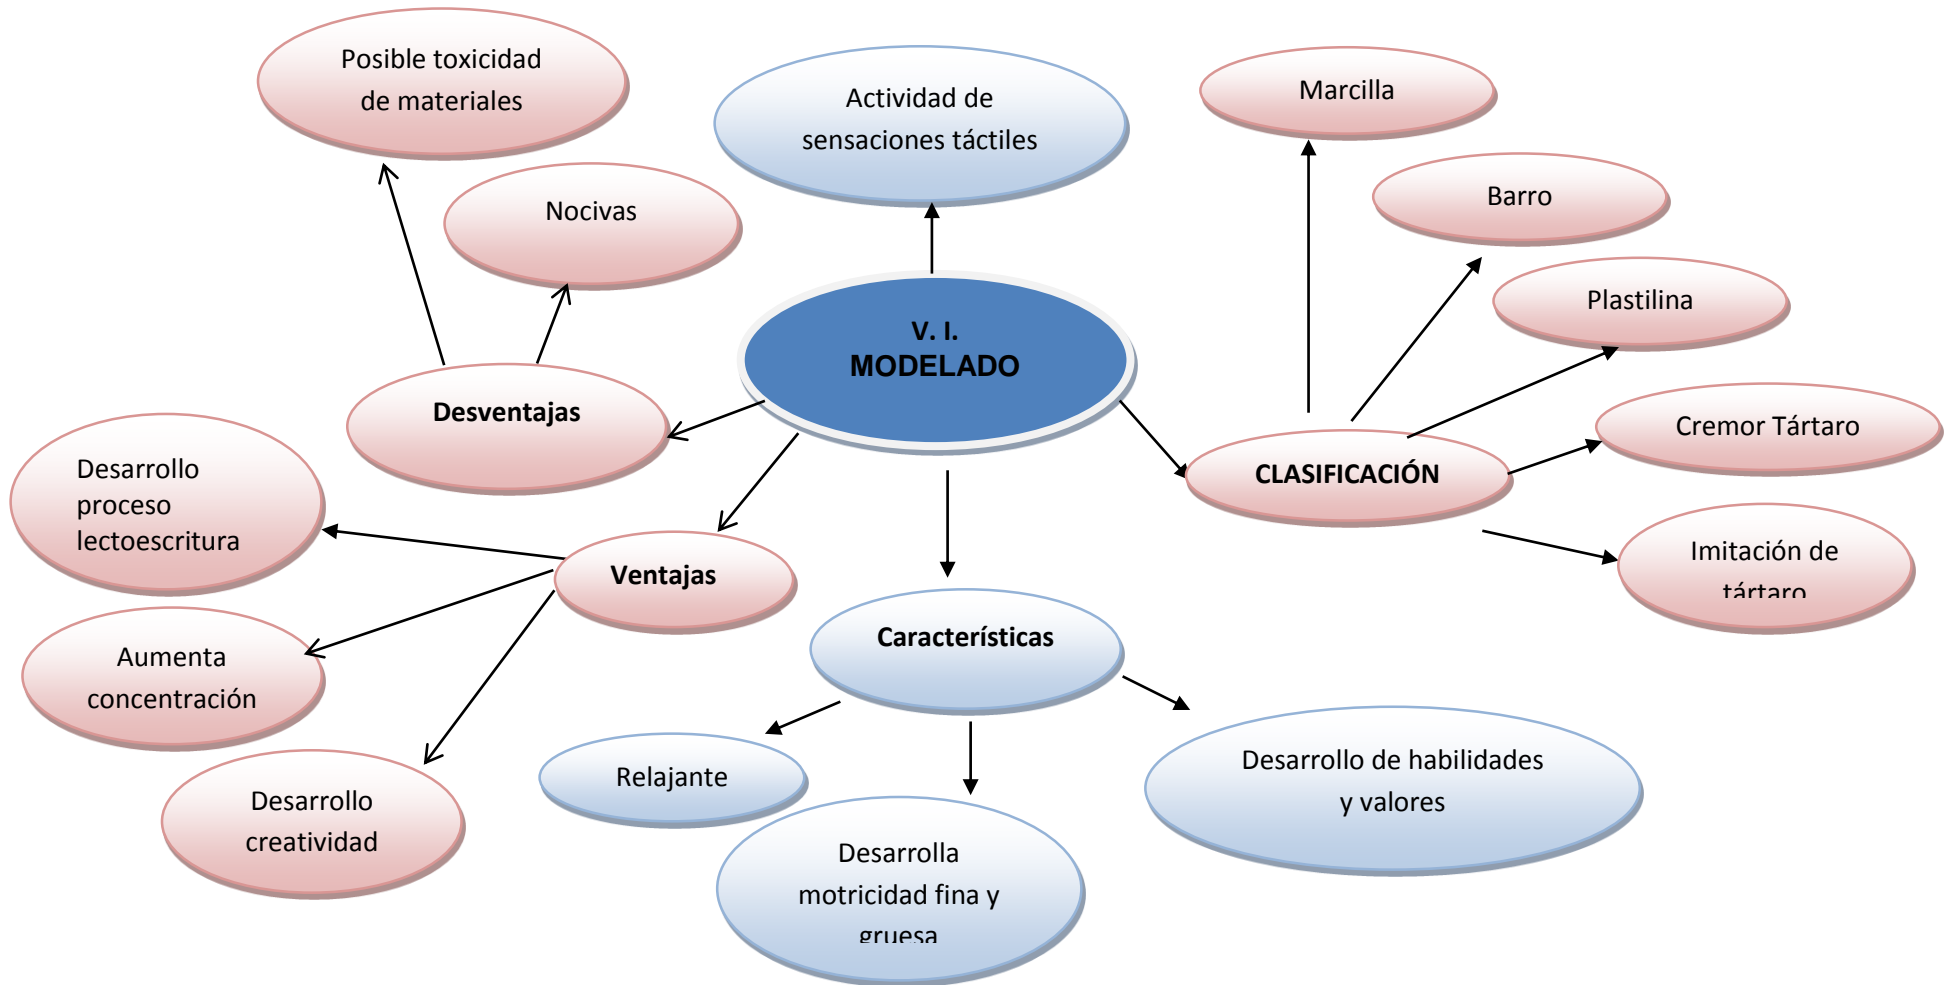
Posible toxicidad de materiales

Actividad de sensaciones táctiles

Marcilla

Barro

Nocivas

Plastilina

V. I.
MODELADO

Desventajas

Cremor Tártaro

CLASIFICACIÓN

Desarrollo proceso lectoescritura

Imitación de tártaro

Ventajas

Características

Aumenta concentración

Relajante

Desarrollo de habilidades y valores

Desarrollo creatividad

Desarrolla motricidad fina y gruesa